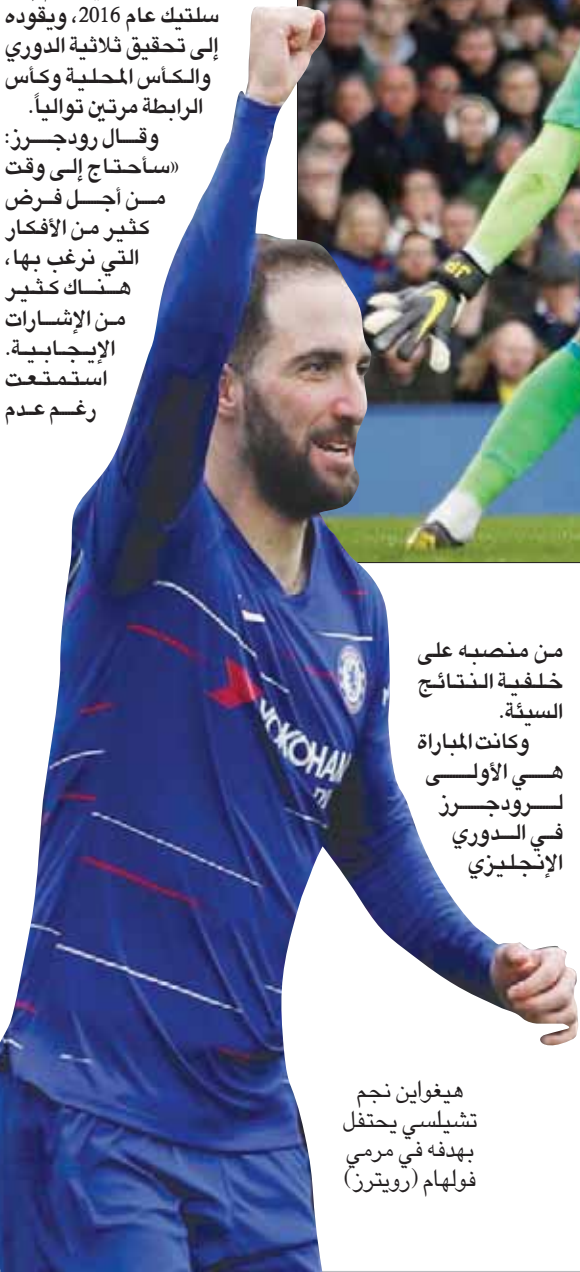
سلتيك عام 2016، ويقوده إلى تحقيق ثلاثية الدوري والكأس المحلية وكأس الرابطة مرتين توالياً.
وقال رودجرز: «سأحتاج إلى وقت من أجل فرض كثير من الأفكار التي نرغب بها، هناك كثير من الإشارات الإيجابية. استمتعت رغم عدم

من منصبه على خلفية النتائج السيئة.
وكانت المباراة هي الأولى لرودجرز في الدوري الإنجليزي

YOKOHAMA

هيغواين نجم تشيلسي يحتفل بهدفه في مرمى فولهام (رويترز)